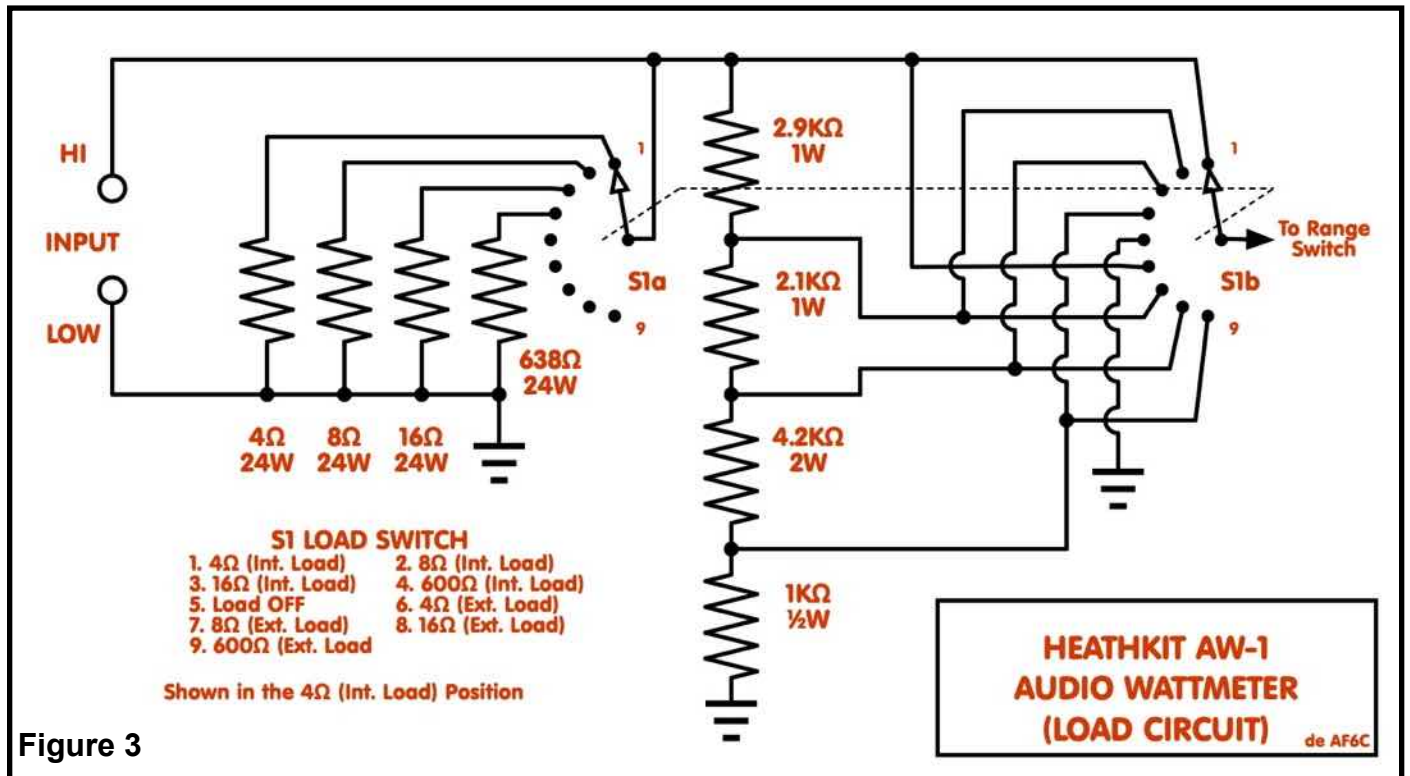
HI

INPUT

LOW

1

S1a

9

638Ω
24W

4Ω
24W

8Ω
24W

16Ω
24W

2.9KΩ
1W

2.1KΩ
1W

4.2KΩ
2W

1KΩ
½W

1

To Range Switch

S1b

9

S1 LOAD SWITCH
1. 4Ω (Int. Load)
2. 8Ω (Int. Load)
3. 16Ω (Int. Load)
4. 600Ω (Int. Load)
5. Load OFF
6. 4Ω (Ext. Load)
7. 8Ω (Ext. Load)
8. 16Ω (Ext. Load)
9. 600Ω (Ext. Load

Shown in the 4Ω (Int. Load) Position

HEATHKIT AW-1
AUDIO WATTMETER
(LOAD CIRCUIT)

de AF6C

Figure 3